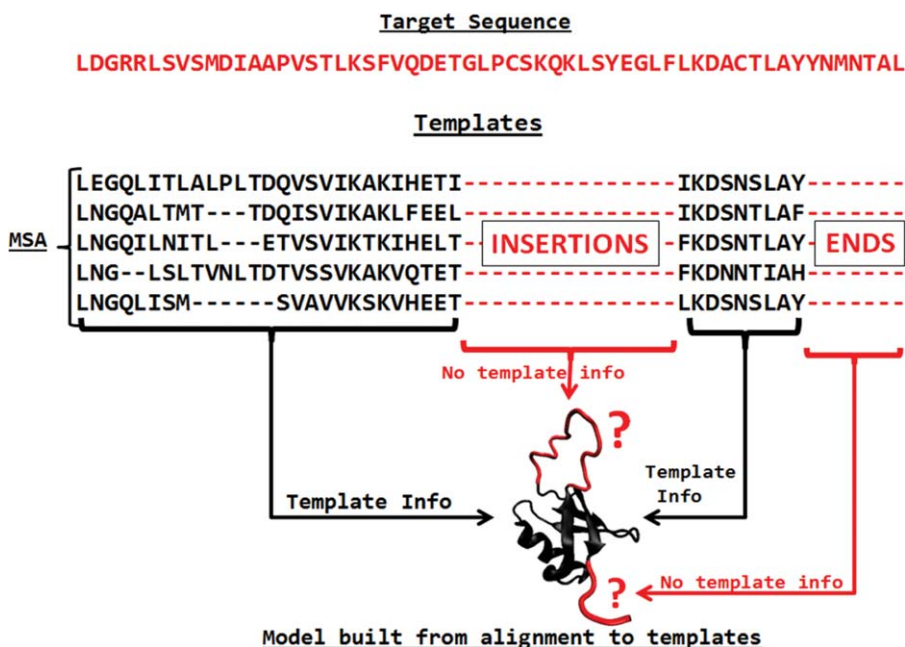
Target Sequence

LDGRRLSVSMDIAAPVSTLKSFVQDETGLPCSKQKLSYEGLFLKDACTLAYYNMNTAL

Templates

MSA

LEGQLITLALPLTDQVSVIKAKIHETI----------------IKDSNSLAY-------
LNGQALTMT---TDQISVIKAKLFEEL----------------IKDSNTLAF-------
LNGQILNITL---ETVSVIKTKIHELT-- INSERTIONS -FKDSNTLAY- ENDS
LNG--LSLTVNLTDTVSSVKAKVQTET----------------FKDNNTIAH-------
LNGQLISM------SVAVVKSKVHEET----------------LKDSNSLAY-------

No template info

?

Template Info

Template Info

No template info

?

Model built from alignment to templates